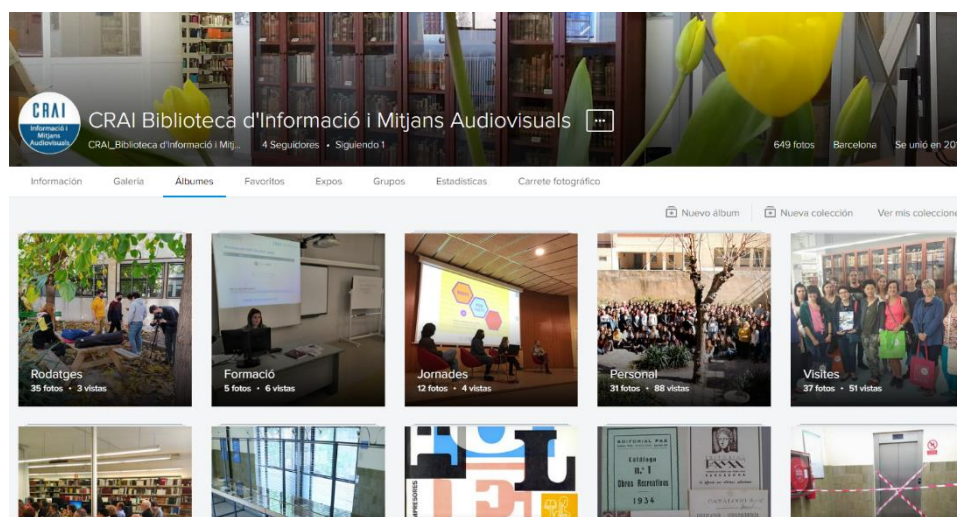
CRAI Informació i Mitjans Audiovisuals

CRAI Biblioteca d'Informació i Mitjans Audiovisuals ···

CRAI_Biblioteca d'Informació i Mitj... 4 Seguidores • Siguiendo 1

649 fotos Barcelona Se unió en 20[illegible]

Información Galería Álbumes Favoritos Expos Grupos Estadísticas Carrete fotográfico

Nuevo álbum Nueva colección Ver mis coleccione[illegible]

Rodatges
35 fotos • 3 vistas

Formació
5 fotos • 6 vistas

Jornades
12 fotos • 4 vistas

Personal
31 fotos • 88 vistas

Visites
37 fotos • 51 vistas

EDITORIAL PAX
Catálogo
n.° 1
Obras Recreativas
1934

IMPRESORES